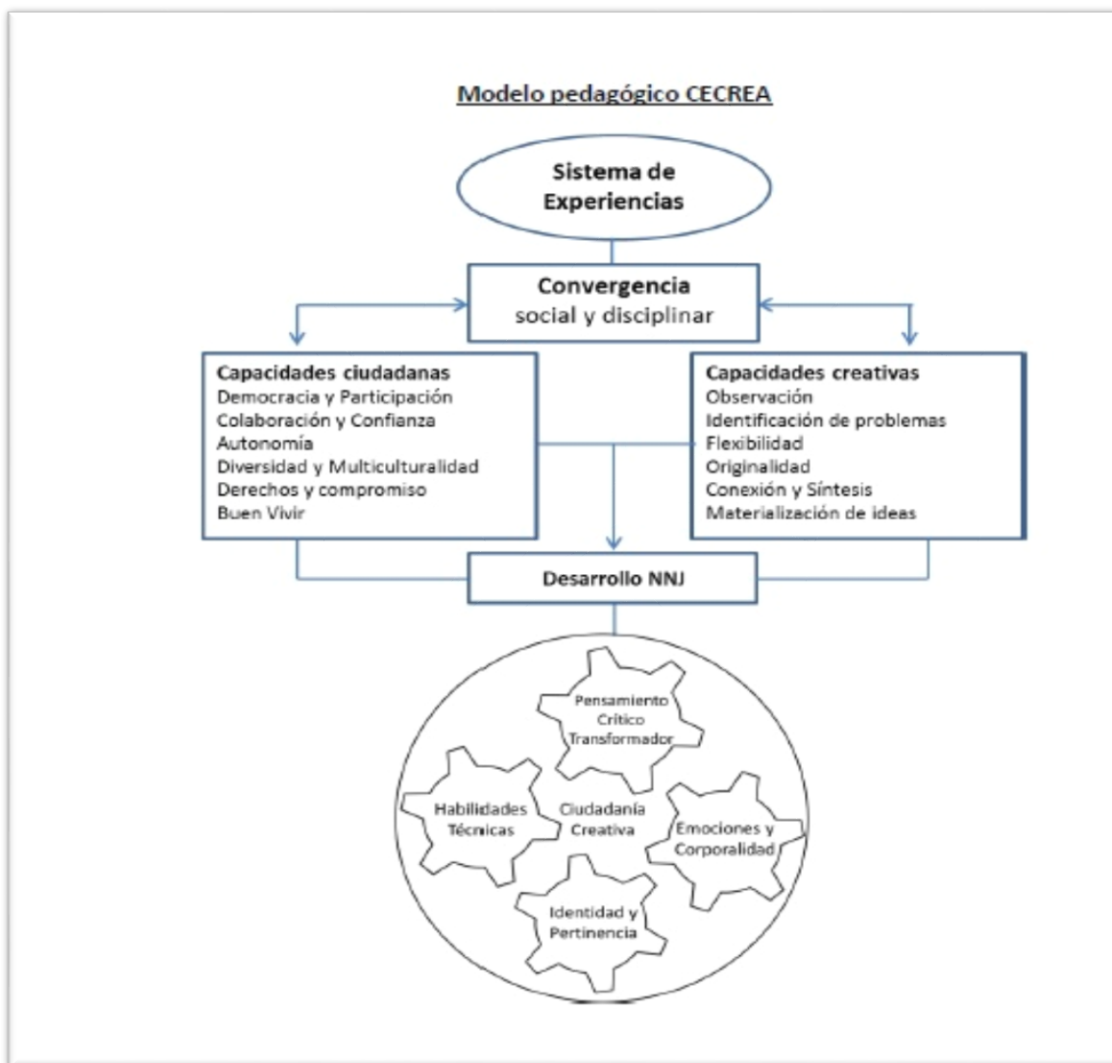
Modelo pedagógico CECREA

Sistema de Experiencias

Convergencia social y disciplinar

Capacidades ciudadanas
Democracia y Participación
Colaboración y Confianza
Autonomía
Diversidad y Multiculturalidad
Derechos y compromiso
Buen Vivir

Capacidades creativas
Observación
Identificación de problemas
Flexibilidad
Originalidad
Conexión y Síntesis
Materialización de ideas

Desarrollo NNJ

Pensamiento Crítico Transformador

Habilidades Técnicas

Ciudadanía Creativa

Emociones y Corporalidad

Identidad y Pertinencia